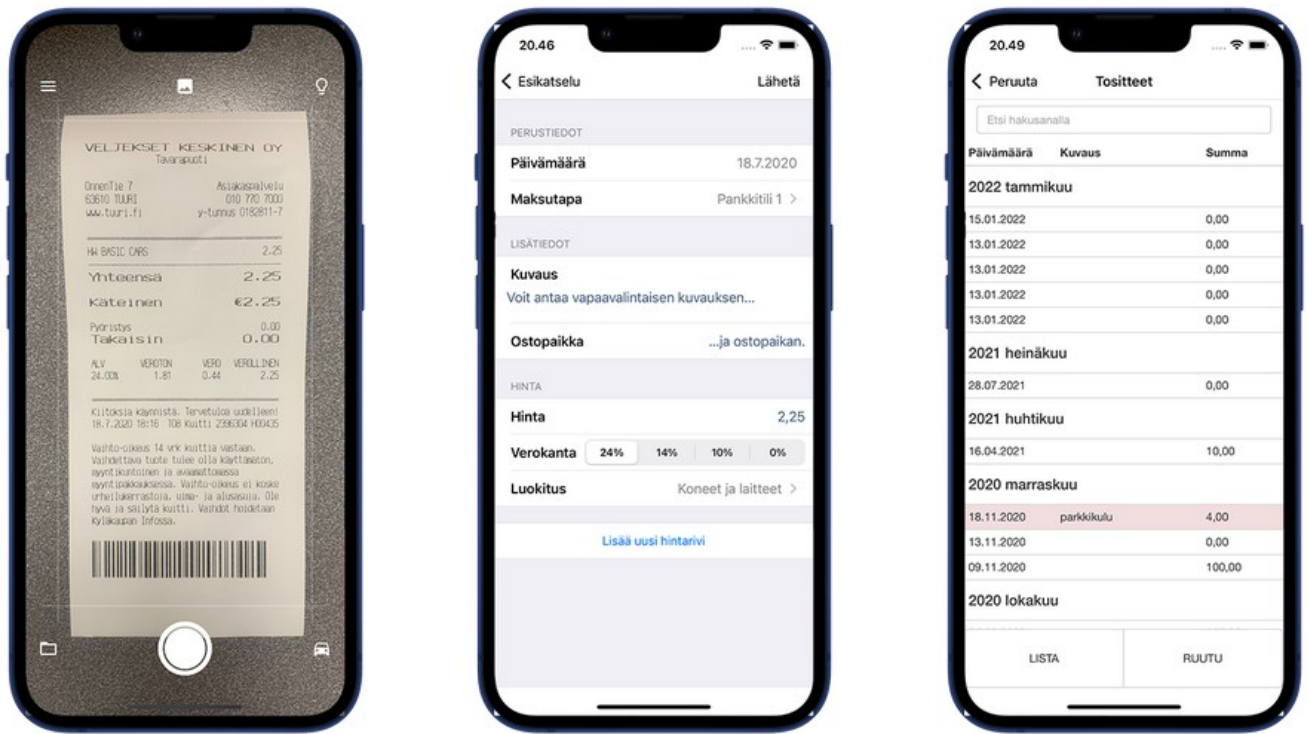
VELJEKSET KESKINEN OY
Tavarapuoti

OnnenTie 7
63610 TUURI
www.tuuri.fi

Asiakaspalvelu
010 770 7000
y-tunnus 0182811-7

H4 BASIC CARS 2.25

Yhteensä 2.25

Käteinen €2.25

Pyöristys 0.00
Takaisin 0.00

| ALV | VEROTON | VERO | VEROLLINEN |
|---|---|---|---|
| 24.00% | 1.81 | 0.44 | 2.25 |

Kiitoksia käynnistä. Tervetuloa uudelleen!
18.7.2020 18:16 108 Kuitti 2396304 H00435

Vaihto-oikeus 14 vrk kuittia vastaan. Vaihdettava tuote tulee olla käyttämätön, myyntikuntoinen ja avaamattomassa myyntipakkauksessa. Vaihto-oikeus ei koske urheilukerrastoja, uima- ja alusasuja. Ole hyvä ja säilytä kuitti. Vaihdot hoidetaan Kyläkaupan Infossa.

20.46

< Esikatselu
Lähetä

PERUSTIEDOT
Päivämäärä 18.7.2020
Maksutapa Pankkitili 1 >

LISÄTIEDOT
Kuvaus
Voit antaa vapaavalintaisen kuvauksen...
Ostopaikka ...ja ostopaikan.

HINTA
Hinta 2,25
Verokanta 24% 14% 10% 0%
Luokitus Koneet ja laitteet >

Lisää uusi hintarivi

20.49

< Peruuta
Tositteet

Etsi hakusanalla

| Päivämäärä | Kuvaus | Summa |
|---|---|---|
| 2022 tammikuu | | |
| 15.01.2022 | | 0,00 |
| 13.01.2022 | | 0,00 |
| 13.01.2022 | | 0,00 |
| 13.01.2022 | | 0,00 |
| 13.01.2022 | | 0,00 |
| 2021 heinäkuu | | |
| 28.07.2021 | | 0,00 |
| 2021 huhtikuu | | |
| 16.04.2021 | | 10,00 |
| 2020 marraskuu | | |
| 18.11.2020 | parkkikulu | 4,00 |
| 13.11.2020 | | 0,00 |
| 09.11.2020 | | 100,00 |
| 2020 lokakuu | | |

LISTA
RUUTU